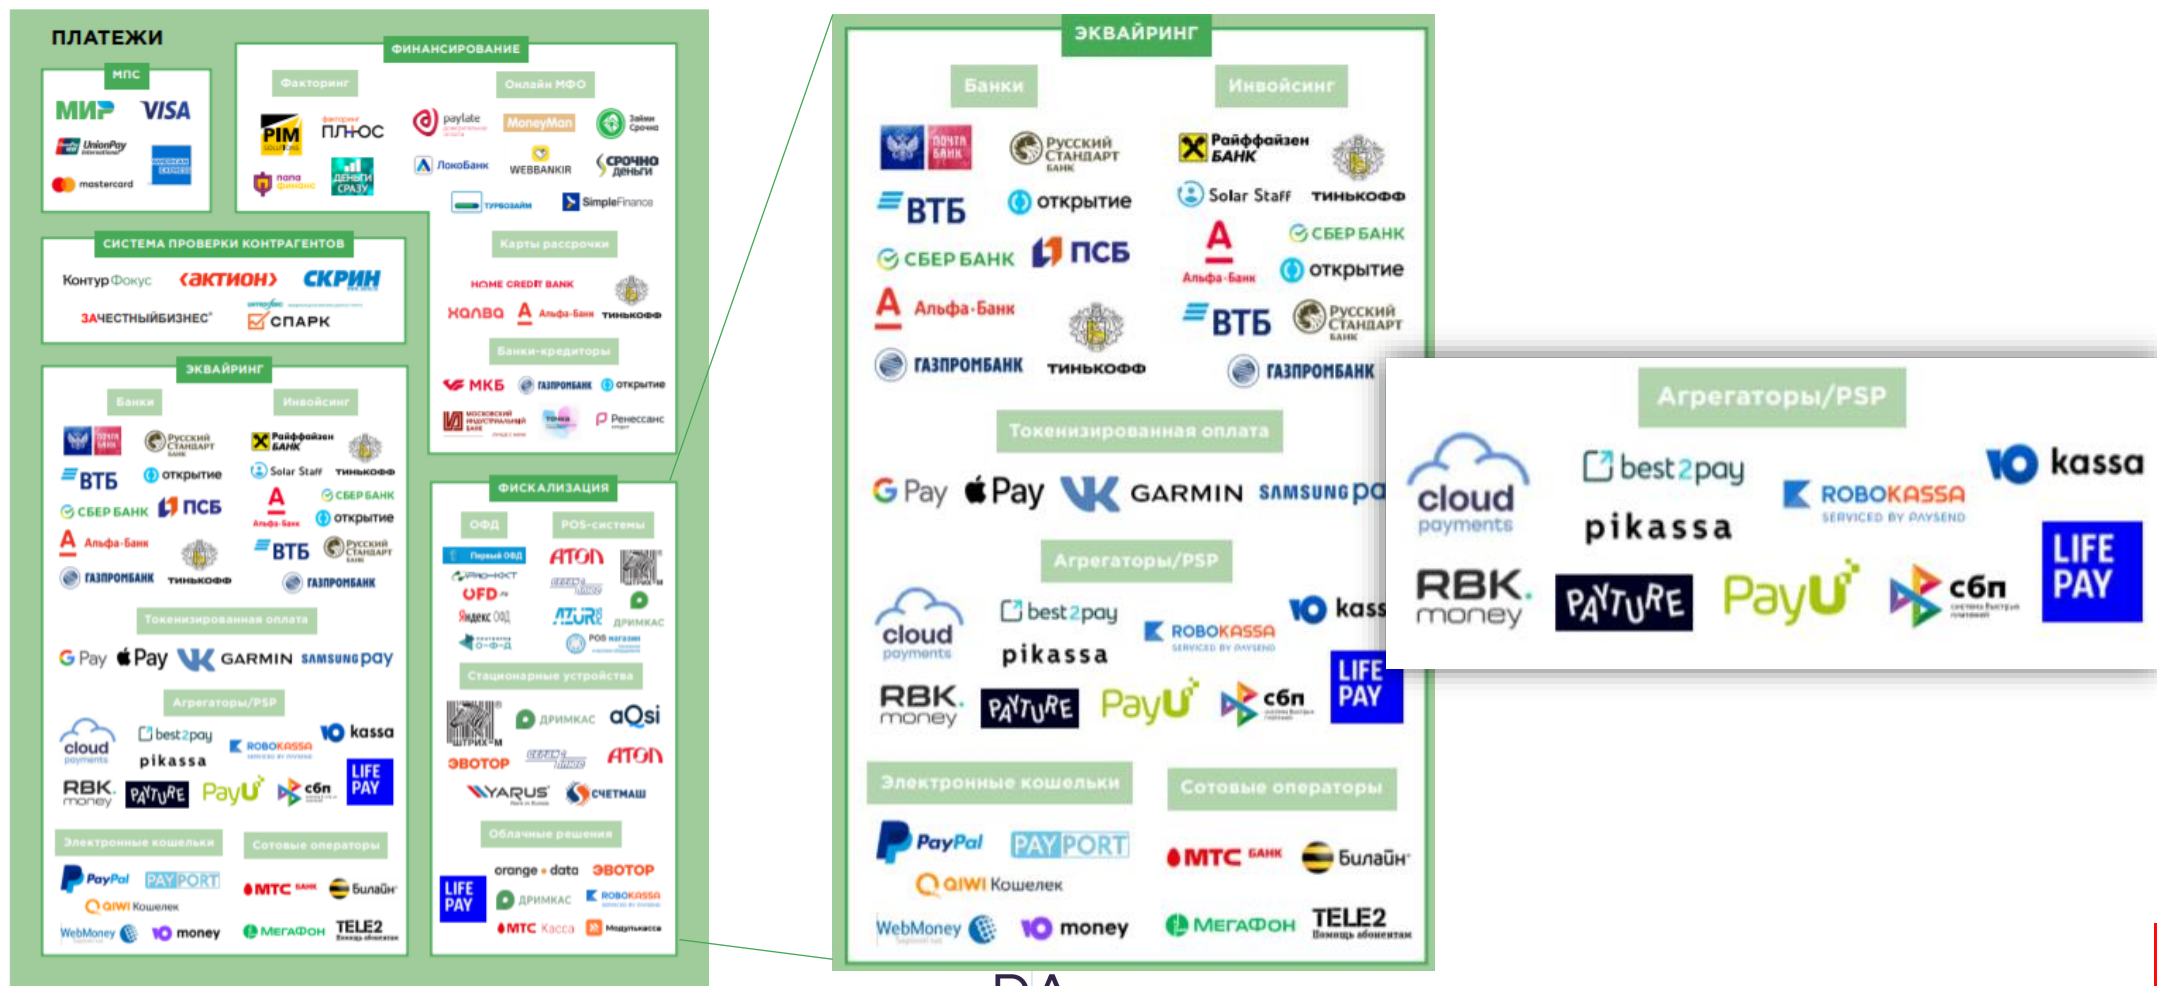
ПЛАТЕЖИ

МПС

МИР VISA
UnionPay
mastercard
AMERICAN EXPRESS

ФИНАНСИРОВАНИЕ

Факторинг

PIM
ПЛЮС
лала финанс
ДЕНЬГИ СРАЗУ

Онлайн МФО

paylate
MoneyMan
Займи Срочно
ЛокоБанк
WEBBANKIR
СРОЧНО деньги
ТУРБОЗАЙМ
SimpleFinance

Карты рассрочки

HOME CREDIT BANK
халва
Альфа-Банк
тинькофф

Банки-кредиторы

МКБ
ГАЗПРОМБАНК
открытие
МОСКОВСКИЙ ИНДУСТРИАЛЬНЫЙ БАНК
Точка
Ренессанс кредит

СИСТЕМА ПРОВЕРКИ КОНТРАГЕНТОВ

Контур Фокус
(актион)
СКРИН
ЗАЧЕСТНЫЙБИЗНЕС
СПАРК

ЭКВАЙРИНГ

Банки

ПОЧТА БАНК
РУССКИЙ СТАНДАРТ БАНК
ВТБ
открытие
СБЕР БАНК
ПСБ
Альфа-Банк
ТИНЬКОФФ
ГАЗПРОМБАНК

Инвойсинг

Райффайзен БАНК
Solar Staff
ТИНЬКОФФ
Альфа-Банк
СБЕР БАНК
открытие
ВТБ
РУССКИЙ СТАНДАРТ БАНК
ГАЗПРОМБАНК

Токенизированная оплата

G Pay
Pay
GARMIN
SAMSUNG pay

Агрегаторы/PSP

cloud payments
best2pay
ROBOKASSA SERVICED BY PAYSEND
kassa
pikassa
RBK. money
PAYTURE
PayU
сбп
LIFE PAY

Электронные кошельки

PayPal
PAYPORT
QIWI Кошелек
WebMoney
money

Сотовые операторы

МТС БАНК
Билайн
МегаФон
TELE2

ФИСКАЛИЗАЦИЯ

ОФД

Первый ОФД
ПЛАТФОРМА ОФД
OFD
Яндекс ОФД
ОФД

POS-системы

АТОЛ
ЭВОТОР
ДРИМКАС
АТОЛ
POS магазин

Стационарные устройства

ШТРИХ-М
ДРИМКАС
aQsi
ЭВОТОР
АТОЛ
YARUS
СЧЕТМАШ

Облачные решения

orange data
ЭВОТОР
LIFE PAY
ДРИМКАС
ROBOKASSA
МТС Касса
Модулькасса

ЭКВАЙРИНГ

Банки

ПОЧТА БАНК
РУССКИЙ СТАНДАРТ БАНК
ВТБ
открытие
СБЕР БАНК
ПСБ
Альфа-Банк
ТИНЬКОФФ
ГАЗПРОМБАНК

Инвойсинг

Райффайзен БАНК
Solar Staff
ТИНЬКОФФ
Альфа-Банк
СБЕР БАНК
открытие
ВТБ
РУССКИЙ СТАНДАРТ БАНК
ГАЗПРОМБАНК

Токенизированная оплата

G Pay
Pay
GARMIN
SAMSUNG pa

Агрегаторы/PSP

cloud payments
best2pay
ROBOKASSA SERVICED BY PAYSEND
kass
pikassa
RBK. money
PAYTURE
PayU
сбп
LIFE PAY

Электронные кошельки

PayPal
PAYPORT
QIWI Кошелек
WebMoney
money

Сотовые операторы

МТС БАНК
Билайн
МегаФон
TELE2 Помощь абонентам

Агрегаторы/PSP

cloud payments
best2pay
ROBOKASSA SERVICED BY PAYSEND
kassa
pikassa
RBK. money
PAYTURE
PayU
сбп
LIFE PAY